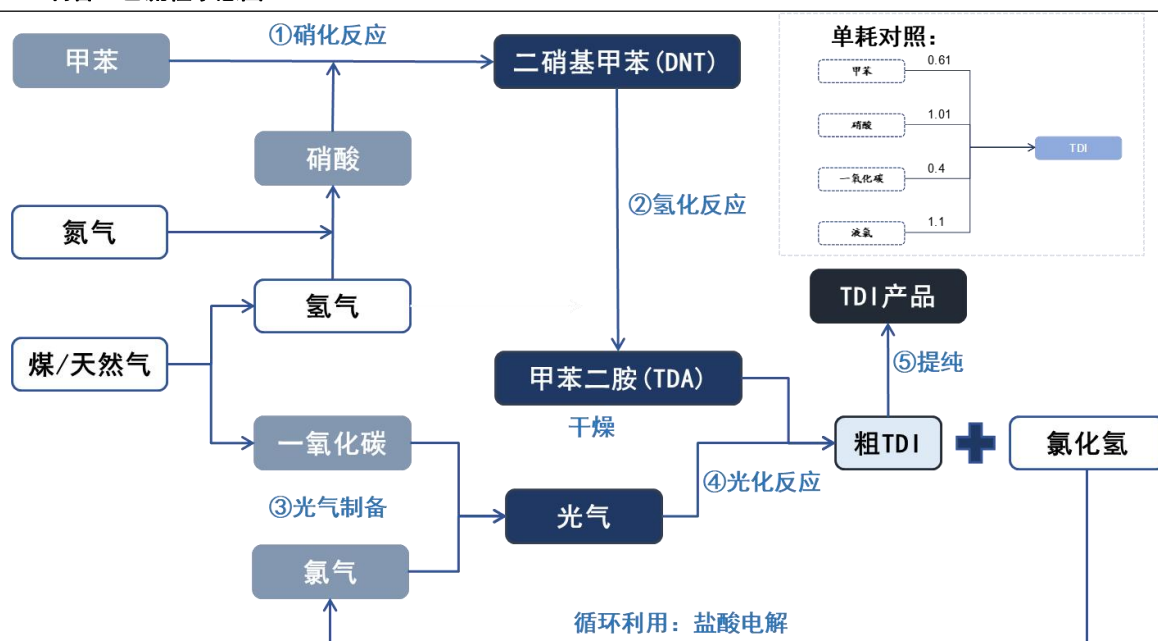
甲苯

①硝化反应

二硝基甲苯(DNT)

硝酸

氮气

②氢化反应

氢气

煤/天然气

甲苯二胺(TDA)

干燥

一氧化碳

③光气制备

光气

④光化反应

氯气

循环利用：盐酸电解

单耗对照：

甲苯 0.61

硝酸 1.01

一氧化碳 0.4

液氯 1.1

TDI

TDI产品

⑤提纯

粗TDI

氯化氢